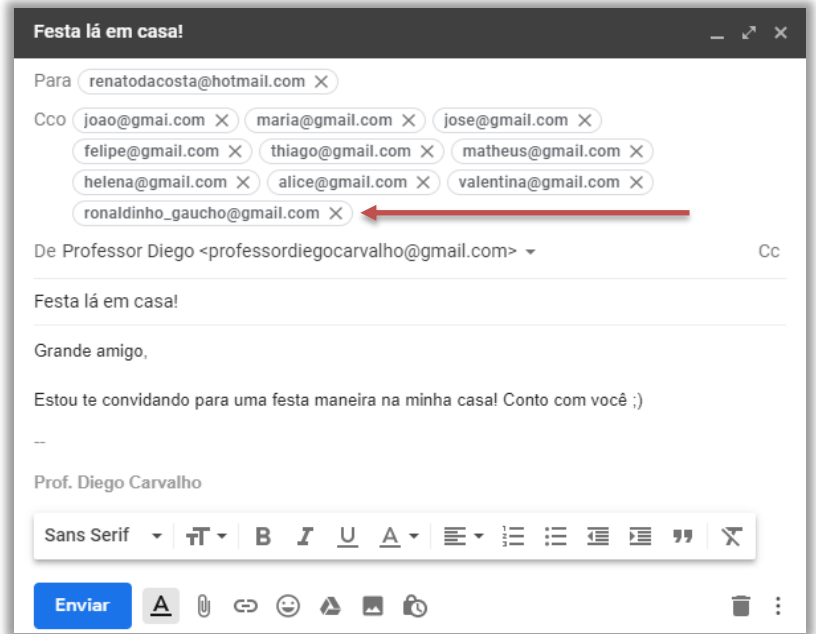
Festa lá em casa!

Para renatodacosta@hotmail.com ✕

Cco joao@gmai.com ✕ maria@gmail.com ✕ jose@gmail.com ✕ felipe@gmail.com ✕ thiago@gmail.com ✕ matheus@gmail.com ✕ helena@gmail.com ✕ alice@gmail.com ✕ valentina@gmail.com ✕ ronaldinho_gaucho@gmail.com ✕

De Professor Diego <professordiegocarvalho@gmail.com> Cc

Festa lá em casa!

Grande amigo,

Estou te convidando para uma festa maneira na minha casa! Conto com você ;)

--

Prof. Diego Carvalho

Sans Serif

Enviar